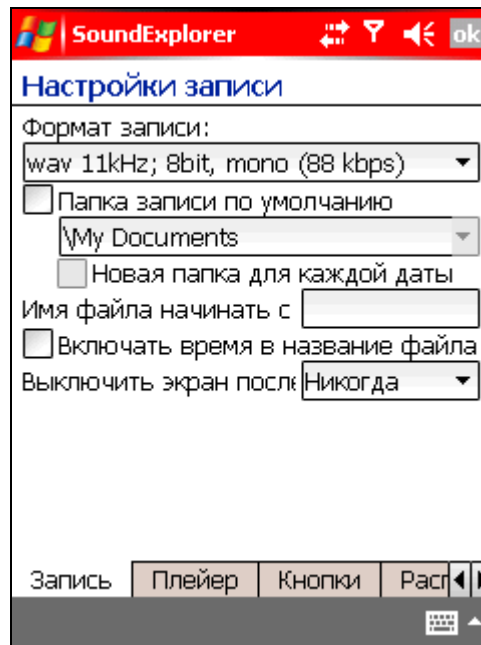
SoundExplorer ok

Настройки записи

Формат записи:

wav 11kHz; 8bit, mono (88 kbps)

Папка записи по умолчанию

\My Documents

Новая папка для каждой даты

Имя файла начинать с

Включать время в название файла

Выключить экран после Никогда

Запись | Плейер | Кнопки | Расп